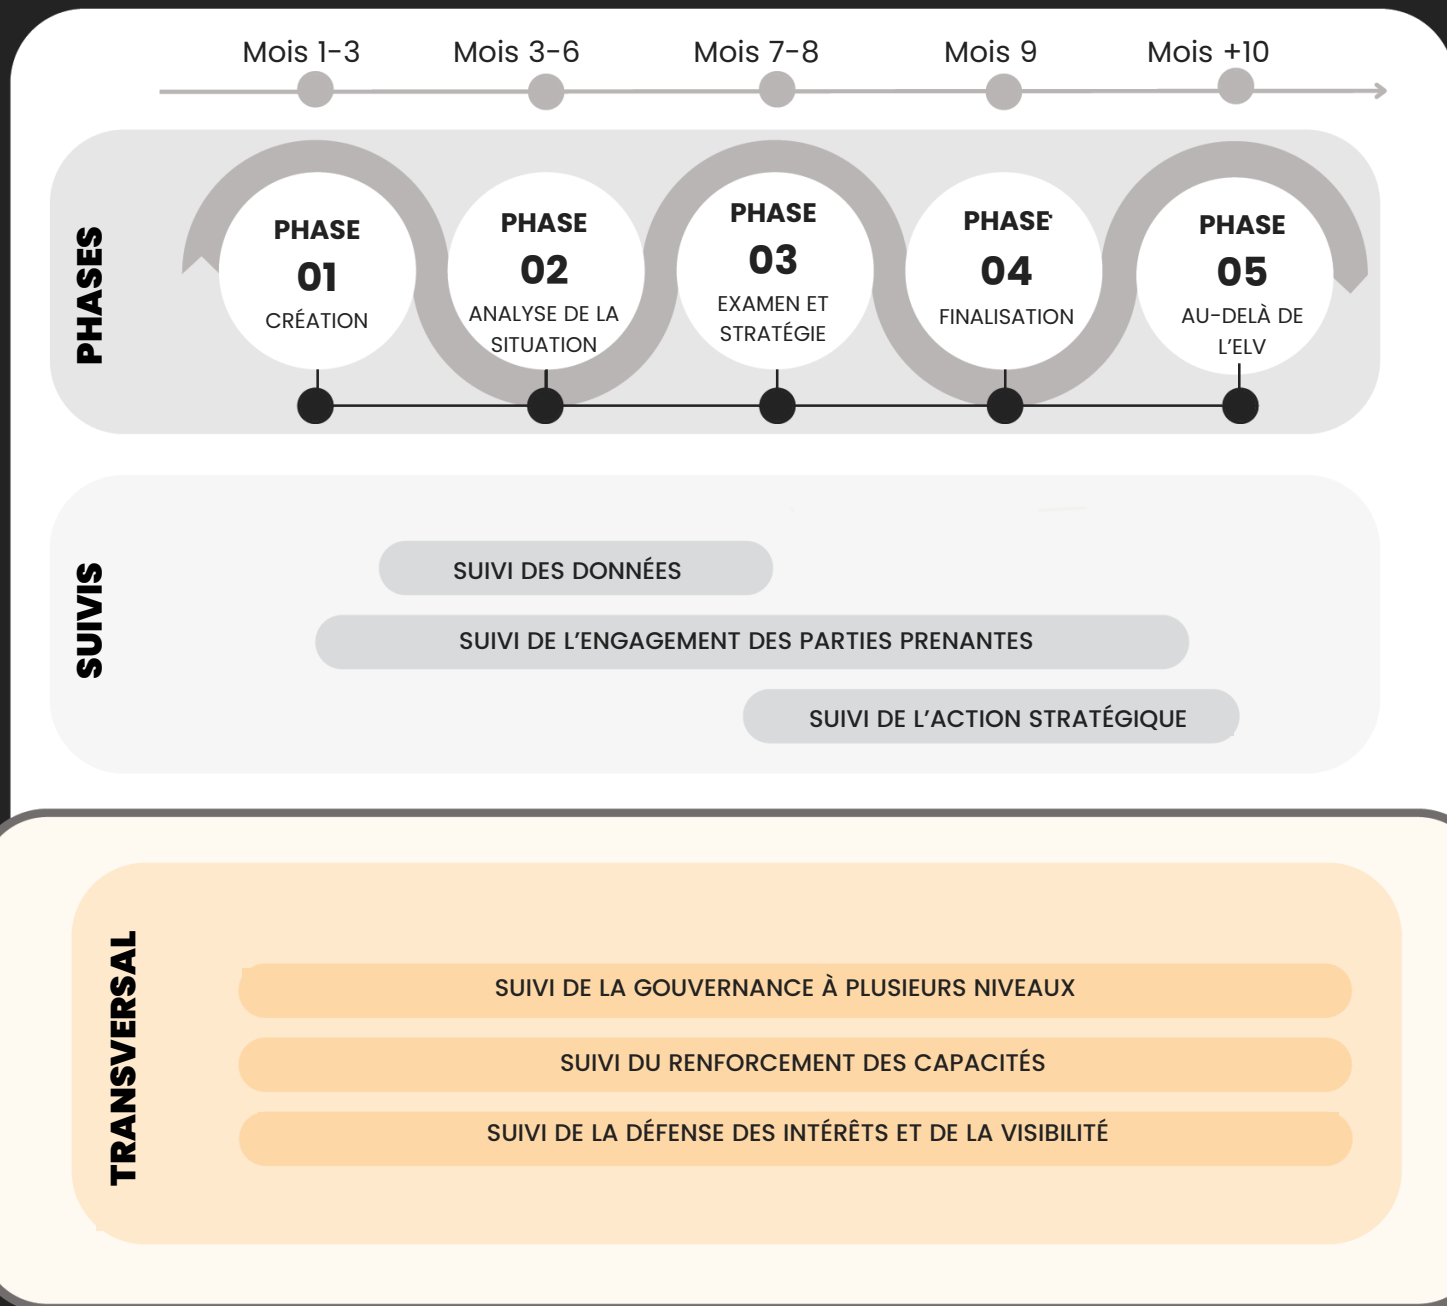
Mois 1-3
Mois 3-6
Mois 7-8
Mois 9
Mois +10

PHASES

PHASE
01
CRÉATION

PHASE
02
ANALYSE DE LA SITUATION

PHASE
03
EXAMEN ET STRATÉGIE

PHASE
04
FINALISATION

PHASE
05
AU-DELÀ DE L'ELV

SUIVIS

SUIVI DES DONNÉES

SUIVI DE L'ENGAGEMENT DES PARTIES PRENANTES

SUIVI DE L'ACTION STRATÉGIQUE

TRANSVERSAL

SUIVI DE LA GOUVERNANCE À PLUSIEURS NIVEAUX

SUIVI DU RENFORCEMENT DES CAPACITÉS

SUIVI DE LA DÉFENSE DES INTÉRÊTS ET DE LA VISIBILITÉ